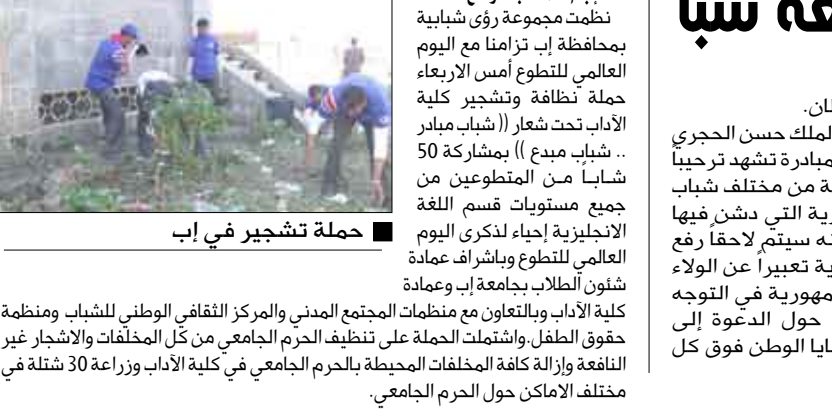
عة شبا

ان.
الملك حسن الحجري
مبادرة تشهد ترحيباً
ة من مختلف شباب
رية التي دشن فيها
انه سيتم لاحقاً رفع
ية تعبيراً عن الولاء
مهورية في التوجه
حول الدعوة إلى
قضايا الوطن فوق كل

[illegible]
نظمت مجموعة رؤى شبابية بمحافظة إب تزامنا مع اليوم العالمي للتطوع أمس الاربعاء حملة نظافة وتشجير كلية الآداب تحت شعار (( شباب مبادر .. شباب مبدع )) بمشاركة 50 شاباً من المتطوعين من جميع مستويات قسم اللغة الانجليزية إحياء لذكرى اليوم العالمي للتطوع وباشراف عمادة شئون الطلاب بجامعة إب وعمادة كلية الآداب وبالتعاون مع منظمات المجتمع المدني والمركز الثقافي الوطني للشباب ومنظمة حقوق الطفل. واشتملت الحملة على تنظيف الحرم الجامعي من كل المخلفات والاشجار غير النافعة وإزالة كافة المخلفات المحيطة بالحرم الجامعي في كلية الآداب وزراعة 30 شتلة في مختلف الاماكن حول الحرم الجامعي.

حملة تشجير في إب